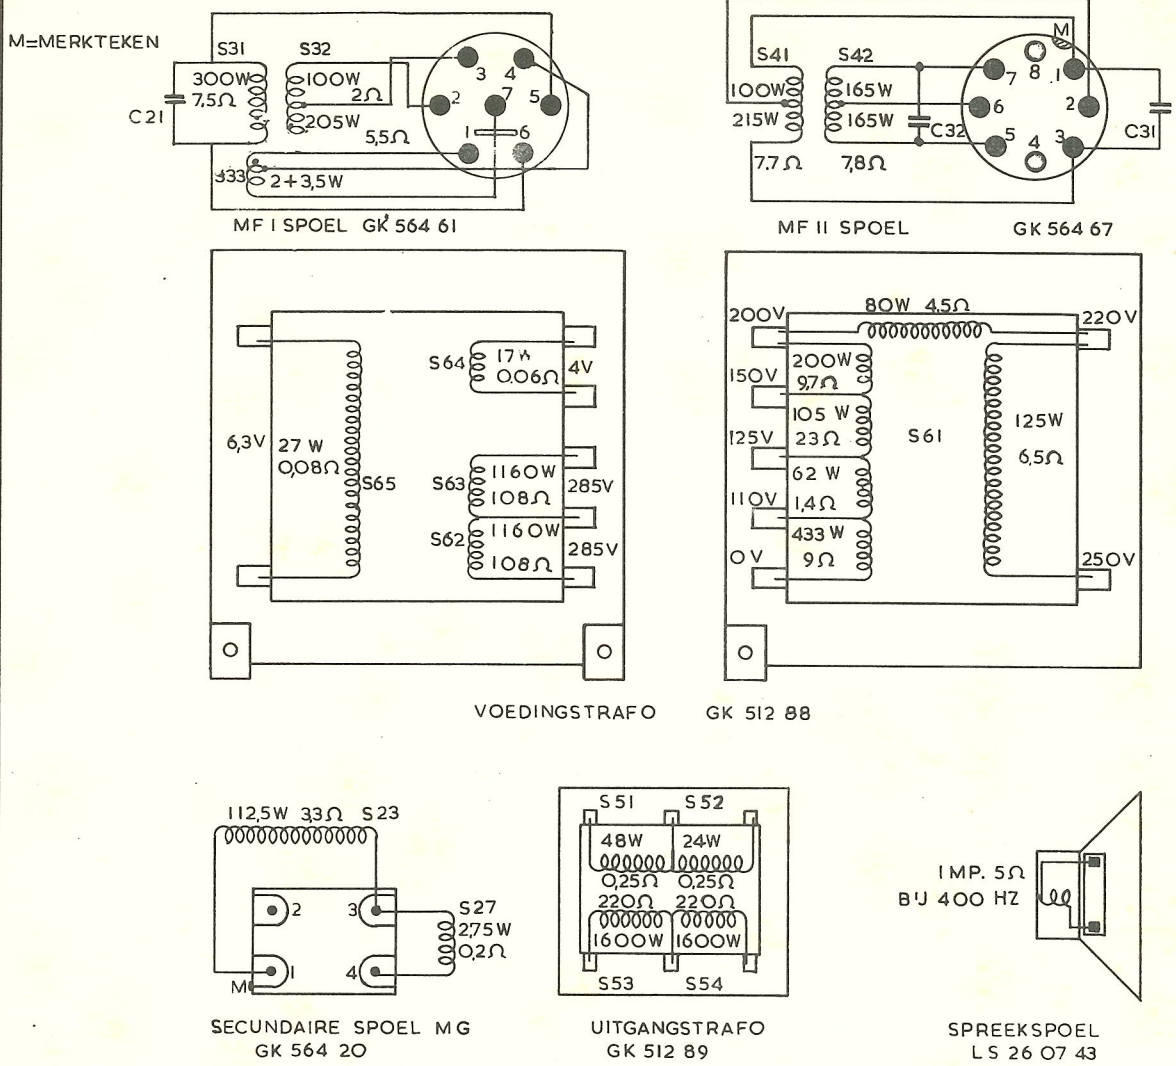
M=MERKTEKEN

S31
300W
7,5Ω
C21
S32
100W
2Ω
205W
5,5Ω
S33
2+3,5W
3 4 2 7 5 1 6

MF I SPOEL GK 564 61

S41
100W
215W
7,7Ω
S42
165W
165W
7,8Ω
C32
M
7 8 1 6 2 5 4 3
C31

MF II SPOEL GK 564 67

6,3V
27 W
0,08Ω
S65
S64
17W
0,06Ω
4V
S63
1160W
108Ω
285V
S62
1160W
108Ω
285V

200V
80W 4,5Ω
220V
150V
200W
9,7Ω
105 W
125V
23Ω
S61
125W
6,5Ω
62 W
110V
1,4Ω
433 W
0V
9Ω
250V

VOEDINGSTRAFO GK 512 88

112,5W 33Ω S23
2 3
S27
2,75W
0,2Ω
M 1 4

SECUNDAIRE SPOEL MG
GK 564 20

S51 S52
48W 24W
0,25Ω 0,25Ω
220Ω 220Ω
1600W 1600W
S53 S54

UITGANGSTRAFO
GK 512 89

IMP. 5Ω
BIJ 400 HZ

SPREEKSPOEL
LS 26 07 43